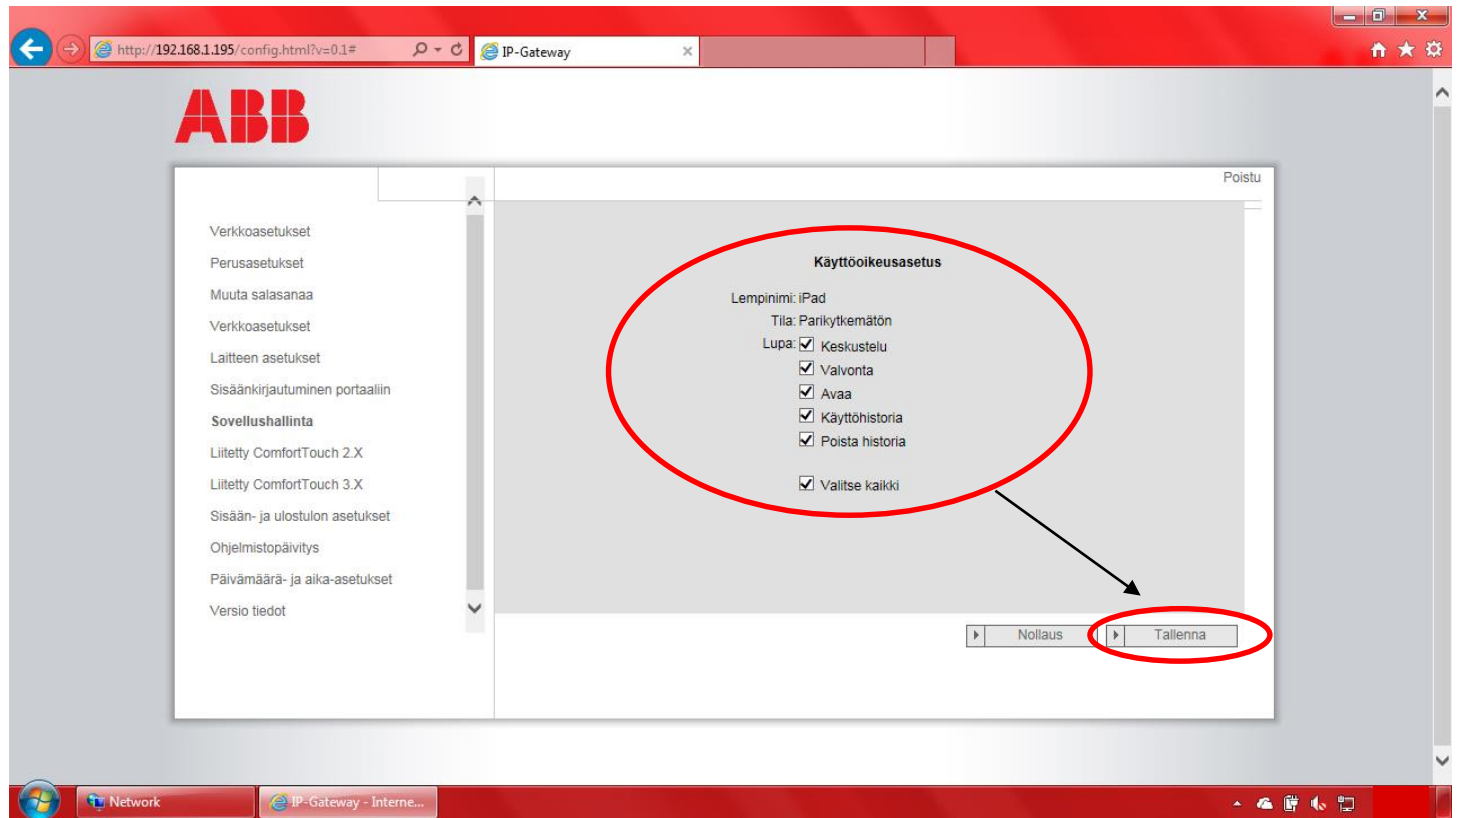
http://192.168.1.195/config.html?v=0.1#
IP-Gateway

ABB

Poistu

Verkkoasetukset
Perusasetukset
Muuta salasanaa
Verkkoasetukset
Laitteen asetukset
Sisäänkirjautuminen portaaliin
Sovellushallinta
Liitetty ComfortTouch 2.X
Liitetty ComfortTouch 3.X
Sisään- ja ulostulon asetukset
Ohjelmistopäivitys
Päivämäärä- ja aika-asetukset
Versio tiedot

Käyttöoikeusasetus

Lempinimi: iPad
Tila: Parikytkemätön
Lupa: Keskustelu
Valvonta
Avaa
Käyttöhistoria
Poista historia

Valitse kaikki

Nollaus
Tallenna

Network
IP-Gateway - Interne...